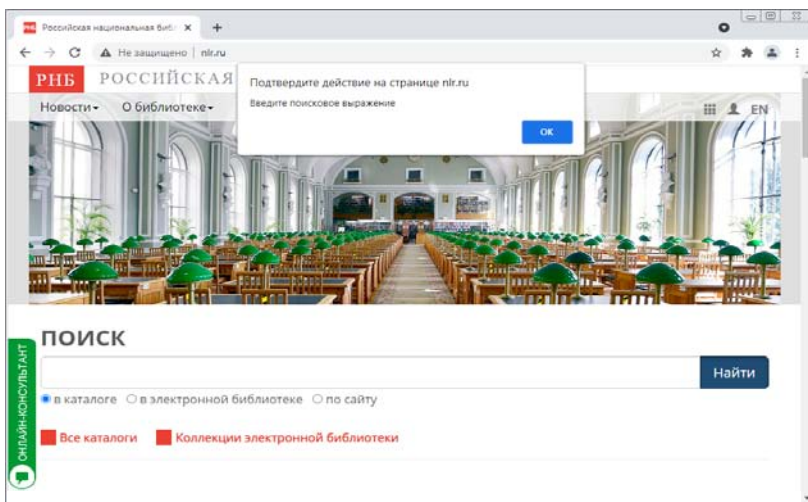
Российская национальная библ ×
+
Не защищено | nlr.ru
РНБ РОССИЙСКАЯ
Новости ▾ О библиотеке ▾
EN
Подтвердите действие на странице nlr.ru
Введите поисковое выражение
OK
ПОИСК
Найти
в каталоге  в электронной библиотеке  по сайту
Все каталоги  Коллекции электронной библиотеки
ОНЛАЙН-КОНСУЛЬТАНТ